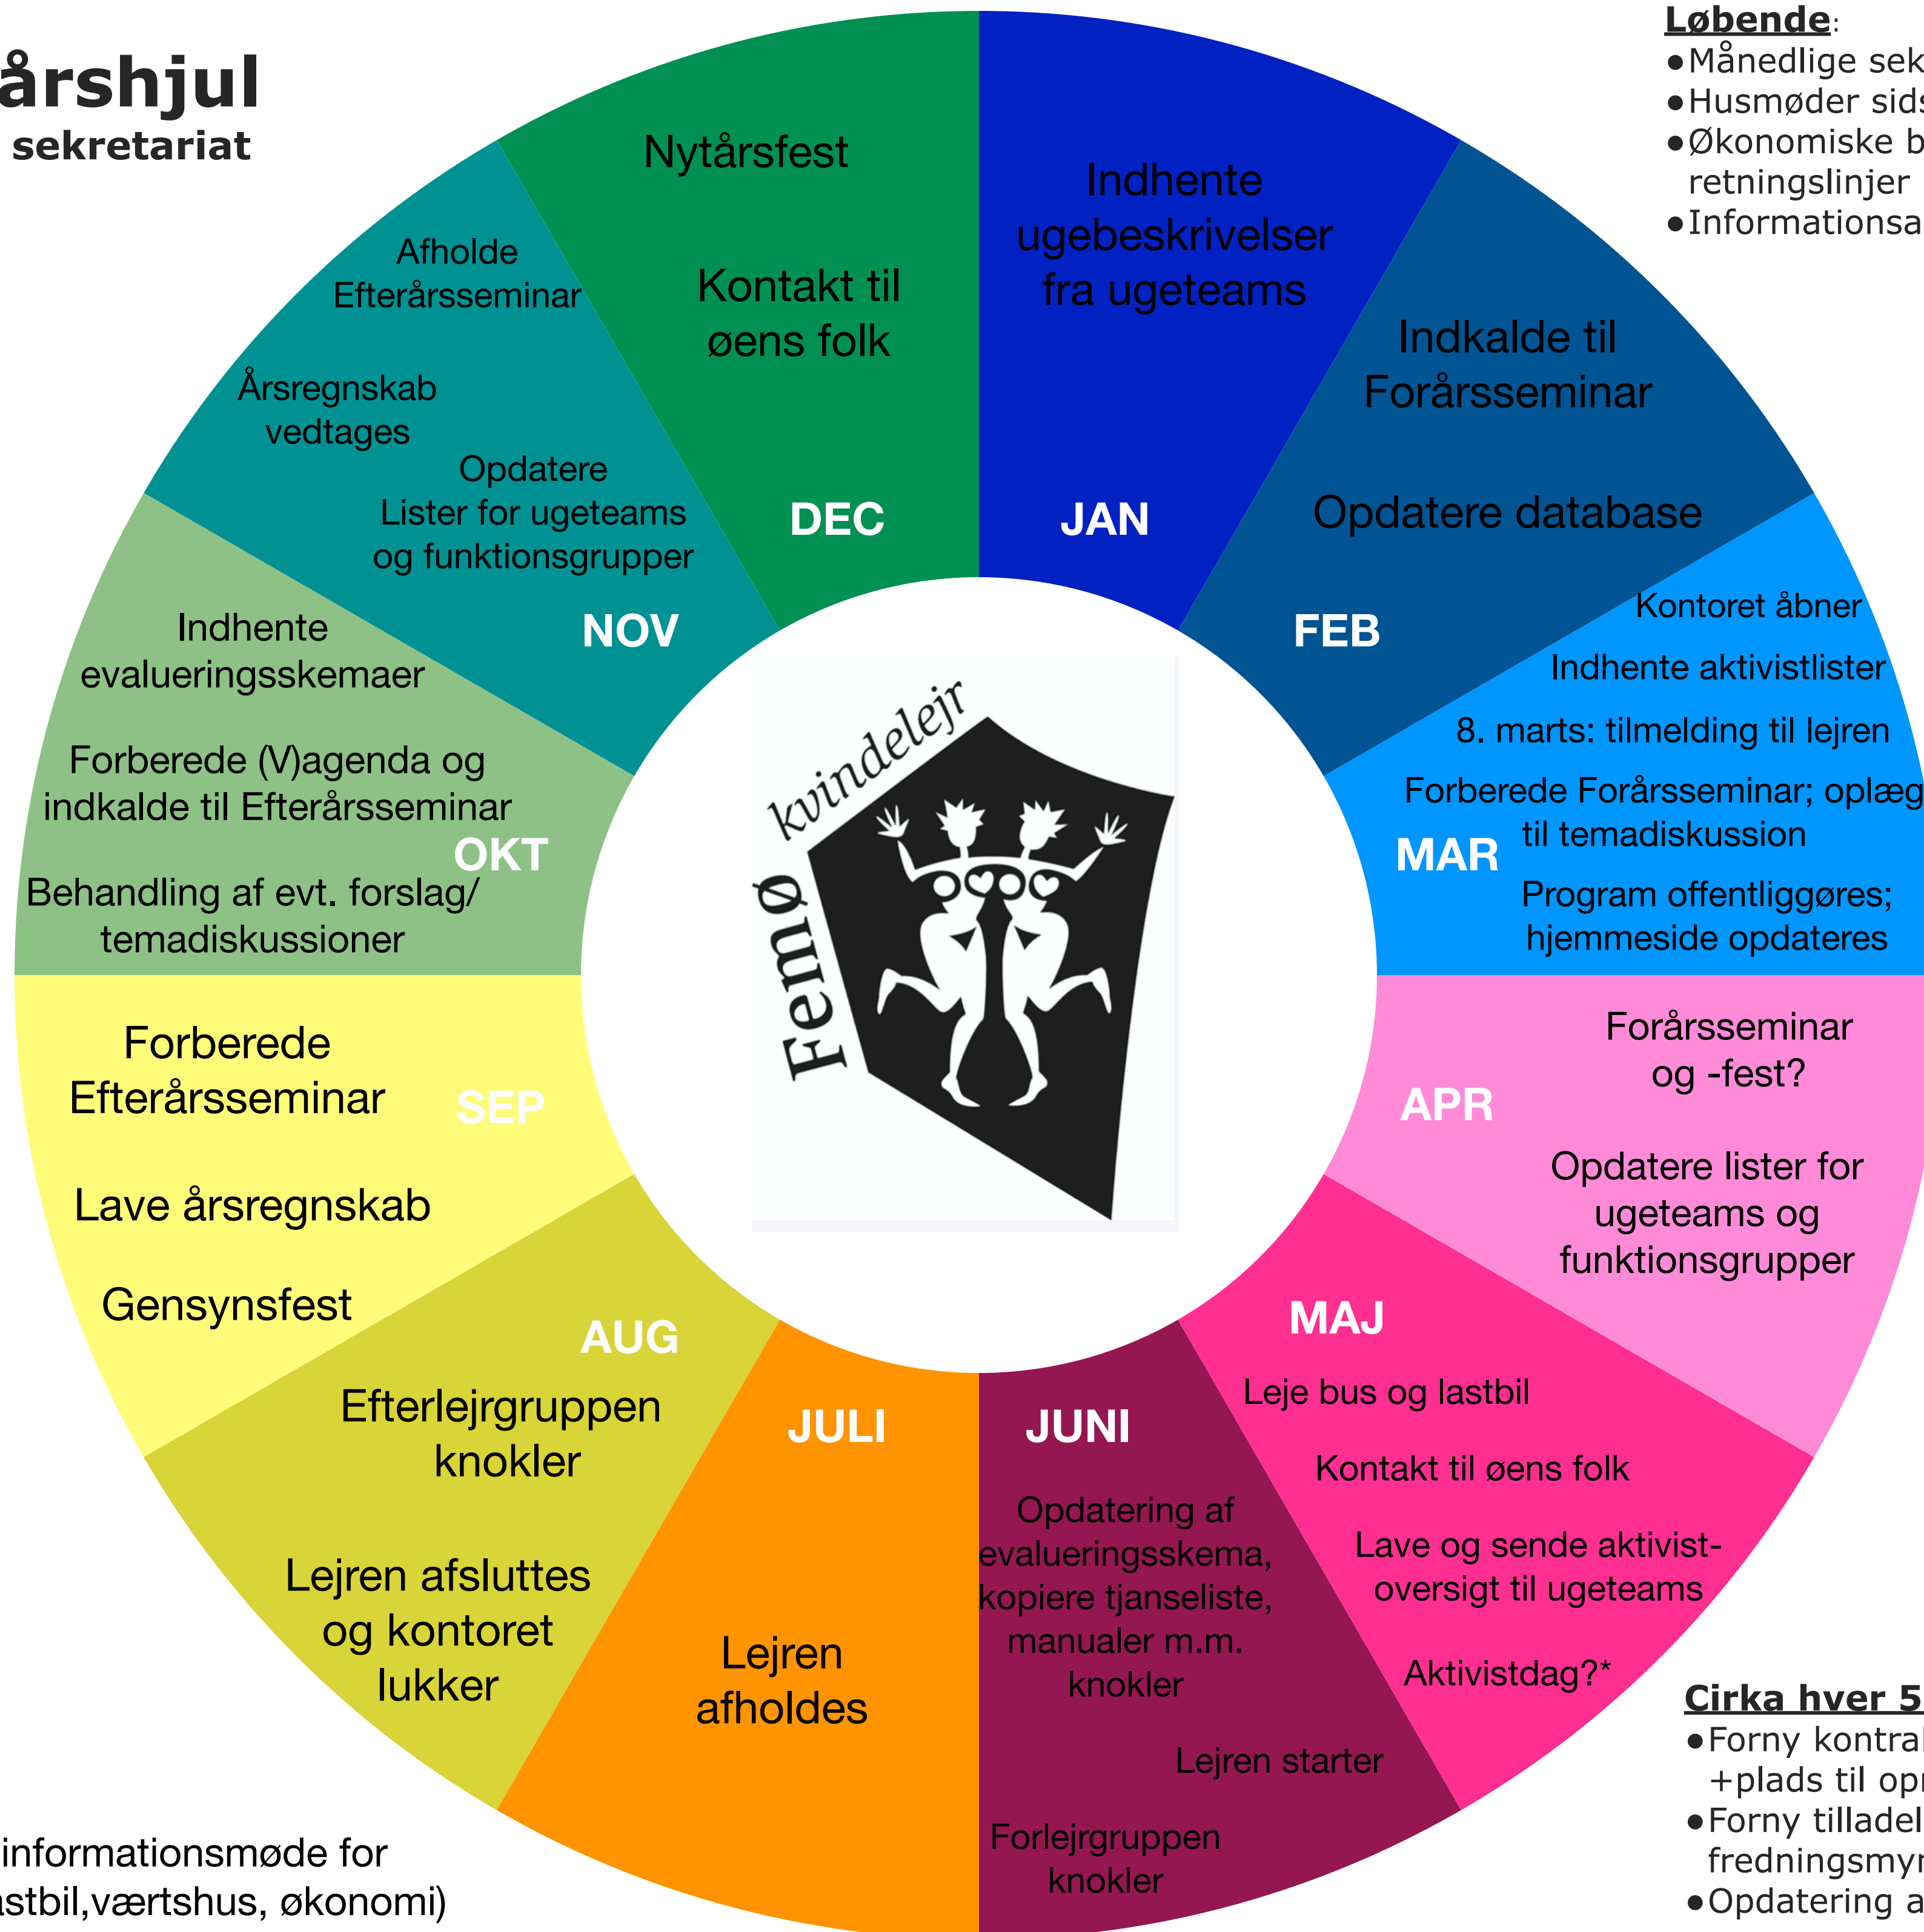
årshjul
sekretariat

Løbende:
●Månedlige sek
●Husmøder sids
●Økonomiske b retningslinjer
●Informationsa

Nytårsfest

Kontakt til øens folk

DEC

Indhente ugebeskrivelser fra ugeteams

JAN

Indkalde til Forårsseminar

Opdatere database

FEB

Kontoret åbner

Indhente aktivistlister

8. marts: tilmelding til lejren

Forberede Forårsseminar; oplæg til temadiskussion

MAR

Program offentliggøres; hjemmeside opdateres

Forårsseminar og -fest?

APR

Opdatere lister for ugeteams og funktionsgrupper

MAJ

Leje bus og lastbil

Kontakt til øens folk

Lave og sende aktivist-oversigt til ugeteams

Aktivistdag?*

JUNI

Opdatering af evalueringsskema, kopiere tjanseliste, manualer m.m. knokler

Lejren starter

Forlejrgruppen knokler

JULI

Lejren afholdes

AUG

Efterlejrgruppen knokler

Lejren afsluttes og kontoret lukker

Forberede Efterårsseminar

SEP

Lave årsregnskab

Gensynsfest

Indhente evalueringsskemaer

Forberede (V)agenda og indkalde til Efterårsseminar

OKT

Behandling af evt. forslag/ temadiskussioner

Afholde Efterårsseminar

Årsregnskab vedtages

Opdatere Lister for ugeteams og funktionsgrupper

NOV

Femø kvindelejr

Cirka hver 5
●Forny kontrak +plads til opr
●Forny tilladel fredningsmyn
●Opdatering a

informationsmøde for
astbil,værtshus, økonomi)